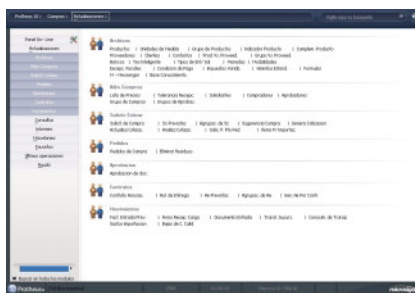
Protheus 10 | Compras | Actualizaciones |

Panel De Línea
Actualizaciones
Consultas
Informes
Movimientos
Escritorio
Otras operaciones
Ayuda

Archivos
Productos | Unidades de Medida | Grupo de Productos | Indicador Producto | Complem. Producto
Proveedores | Clientes | Contactos | Prod Vs Proveed. | Grupo Vs Proveed.
Bancos | Tes/Integrada | Tipos de Ent/ Sal | Monedas | Modalidades
Recepc. Precios | Condicion de Pago | Requisitos Prods. | Vendedor Interno | Formulas
Cr. Messenger | Base Conocimiento

Más Compras
Lista de Precios | Tolerancia Recepc. | Solicitantes | Compradores | Aprobadores
Grupo de Compras | Grupos de Aprobac.

Solicit/Cotizar
Solicit de Compra | Sc Proveedor | Aprobac. de Sc | Sugerencia Compra | Genera Cotización
Actualiza Cotizac. | Analiza Cotizac. | Solic. P. Por Med. | Rend Pr Importac.

Pedidos
Pedidos de Compra | Eliminar Residuos

Aprobaciones
Aprobacion de doc.

Contratos
Contrato Asociac. | Aut. de Entrega | Pe Proveedor | Aprobac. de Ae | Ges. de Por Conft.

Movimientos
Fact. Entrada/Prov | Preno Recep. Carga | Documento Entrada | Transf. Sucurs. | Consulta de Transp.
Gastos Importación | Bases de C. Calid.

Buscar en todos los módulos

Protheus